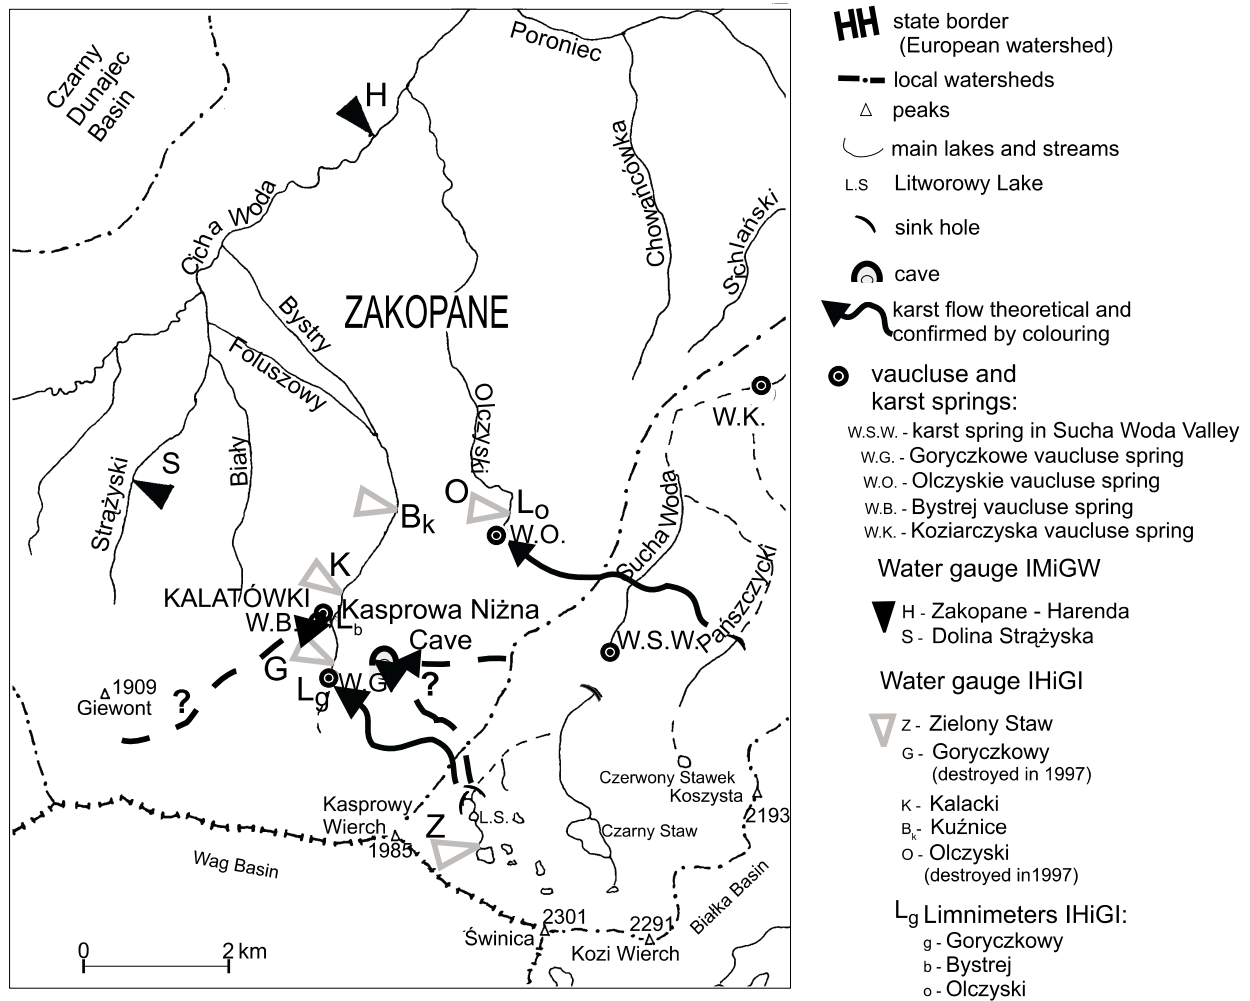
Czarny Dunajec Basin

H

Poroniec

Cicha Woda

Chowańcówka

Schlański

Bystry

ZAKOPANE

Foluszowy

Olczyski

W.K.

Strążyski

S

Biały

Bk

O

Lo

W.O.

Sucha Woda

K

KALATÓWKI

Kasprowa Niżna

W.B.

Lb

Cave

W.S.W.

Pańszczycki

G

Lg

W.G.

?

1909 Giewont

?

?

Czerwony Stawek

Koszysta

Kasprowy Wierch

1985

Z

L.S.

Czarny Staw

2193

Wag Basin

Białka Basin

2301

Świnica

2291

Kozi Wierch

0

2 km

state border (European watershed)

local watersheds

peaks

main lakes and streams

L.S Litworowy Lake

sink hole

cave

karst flow theoretical and confirmed by colouring

vaucluse and karst springs:

W.S.W. - karst spring in Sucha Woda Valley

W.G. - Goryczkowe vaucluse spring

W.O. - Olczyskie vaucluse spring

W.B. - Bystrej vaucluse spring

W.K. - Koziarczyska vaucluse spring

Water gauge IMiGW

H - Zakopane - Harenda

S - Dolina Strążyska

Water gauge IHiGI

Z - Zielony Staw

G - Goryczkowy (destroyed in 1997)

K - Kalacki

Bk - Kuźnice

O - Olczyski (destroyed in1997)

Lg Limnimeters IHiGI:

g - Goryczkowy

b - Bystrej

o - Olczyski